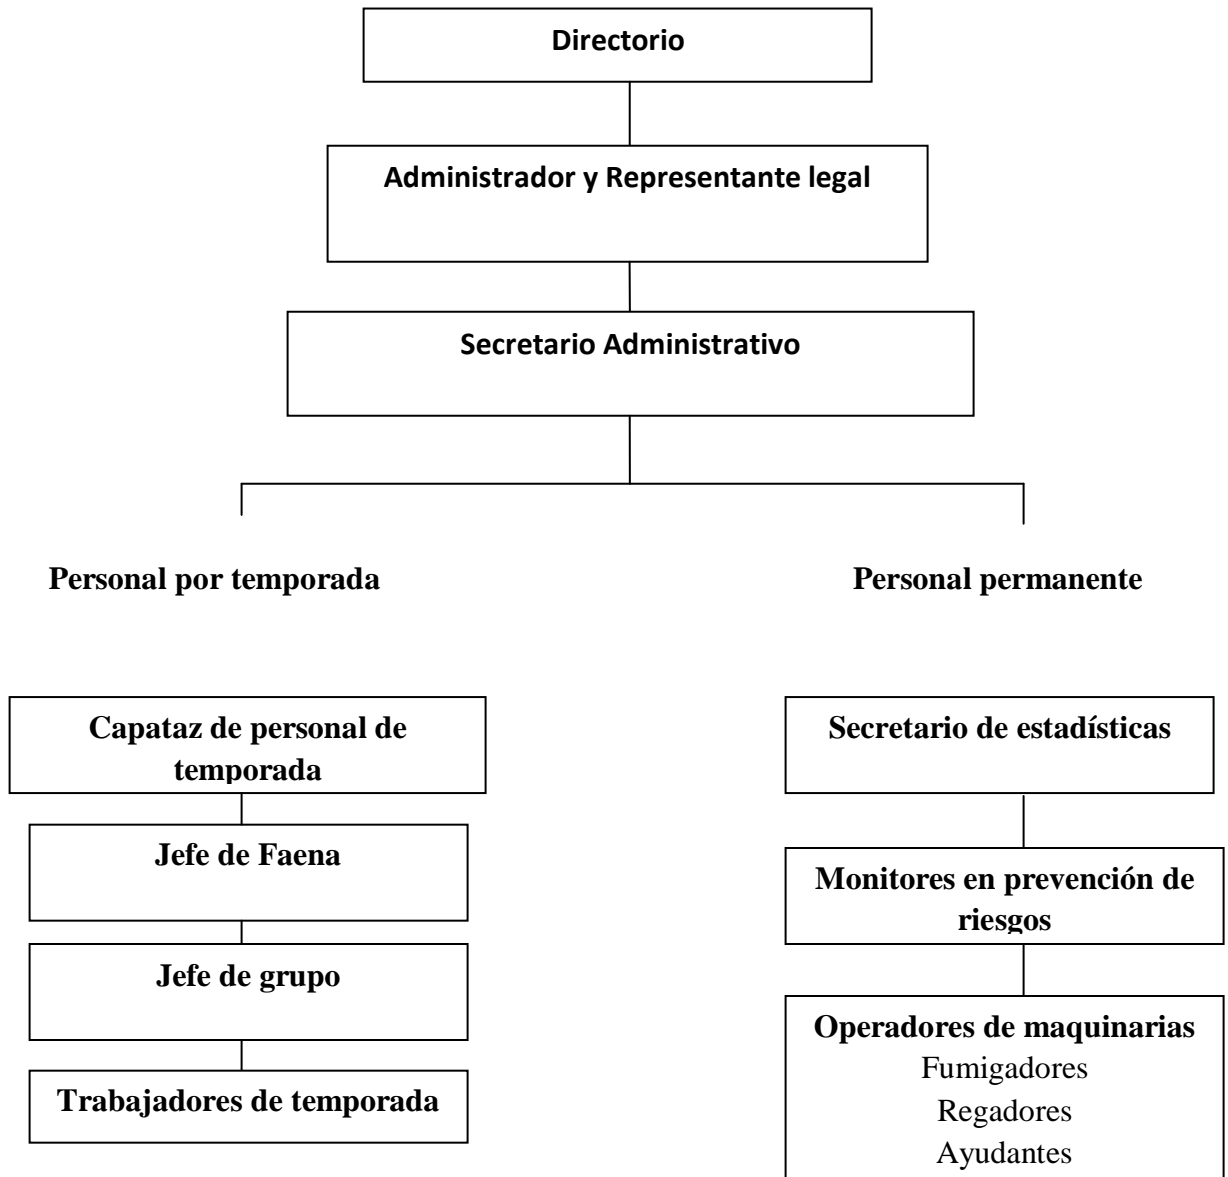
Directorio

Administrador y Representante legal

Secretario Administrativo

Personal por temporada

Personal permanente

Capataz de personal de temporada

Jefe de Faena

Jefe de grupo

Trabajadores de temporada

Secretario de estadísticas

Monitores en prevención de riesgos

Operadores de maquinarias
Fumigadores
Regadores
Ayudantes